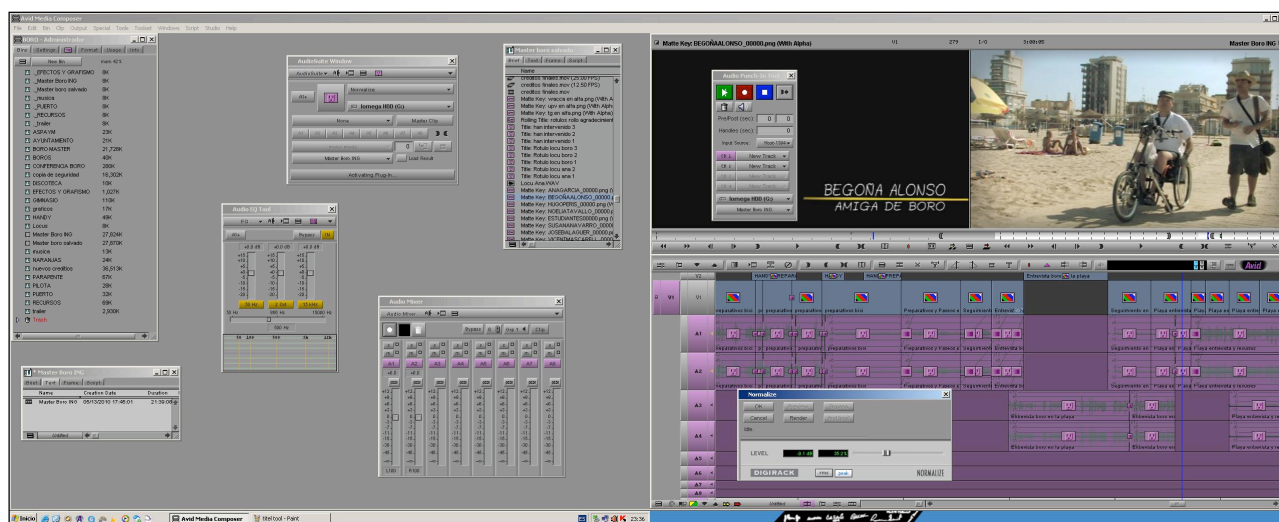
Avid Media Composer

File Edit Bin Clip Output Special Tools Toolset Windows Script Studio Help

BORO - Administrador

Bins Settings Format Usage Info

New Bin

_EFECTOS Y GRAFISMO 8K
_Master boro ING 8K
_Master boro salvado 8K
_musica 8K
_PUERTO 8K
_RECURSOS 8K
_trailer 8K
ASPAYM 23K
AYUNTAMIENTO 21K
BORO MASTER 21,728K
BOROS 40K
CONFERENCIA BORO 288K
copia de seguridad 16,302K
DISCOTECA 10K
EFECTOS Y GRAFISMO 1,027K
GIMNASIO 110K
grafico 17K
HANDY 49K
Locus 8K
Master Boro ING 27,824K
Master boro salvado 27,870K
musica 13K
NARANJAS 24K
nuevos creditos 36,513K
PARAPENTE 67K
PILOTA 28K
PUERTO 32K
RECURSOS 69K
trailer 2,930K
Trash

AudioSuite Window

AudioSuite

Normalize

Iomega HDD (G:)

None

Master Clip

Activating Plug-In

Master boro salvado

Brief Text Frame Script

Name

creditos finales.mov (25 FPS)
creditos finales.mov (12.50 FPS)
creditos finales.mov
Matte Key: vracca en alfa.png (With A
Matte Key: upv en alfa.png (With Alph
Matte Key: tg en alfa.png (With Alpha)
Rolling Title: rotulos rollo agradecimient
Title: han intervenido 3
Title: han intervenido 2
Title: han intervenido 1
Title: Rotulo locu boro 3
Title: Rotulo locu boro 2
Title: Rotulo locu boro 1
Title: Rotulo locu ana 2
Title: Rotulo locu ana 1
Locu Ana.WAV
Matte Key: ANAGARCIA_00000.png (
Matte Key: BEGOÑAALONSO_00000.p
Matte Key: HUKOPERS_00000.png (V
Matte Key: NOELIATAVALLO_00000.p
Matte Key: ESTUDIANTES00000.png (
Matte Key: SUSANANAVARRO_00000
Matte Key: JOSEBALAGUER_00000.p
Matte Key: VICENTMASCARELL_00000

Audio EQ Tool

EQ

Bypass

50 Hz 1.0kt 15 kHz

50 Hz 500 Hz 15000 Hz

Audio Mixer

Bypass

Master Boro ING

Name Creation Date Duration
Master Boro ING 05/13/2010 17:45:01 21:39:08

Matte Key: BEGOÑAALONSO_00000.png (With Alpha)

Master Boro ING

Audio Punch-In Tool

Preroll (sec): 0
Handles (sec): 0
Input Source:

New Track
New Track

Iomega HDD (G:)
Master Boro ING

BEGOÑA ALONSO
AMIGA DE BORO

Avid

V1
A1
A2
A3
A4
A5
A6
A7
A8

Normalize

OK
Cancel
Preview
Render
Idle

LEVEL

DIGIRACK

NORMALIZE

Inicio

Avid Media Composer

titleTool - Paint

23:36